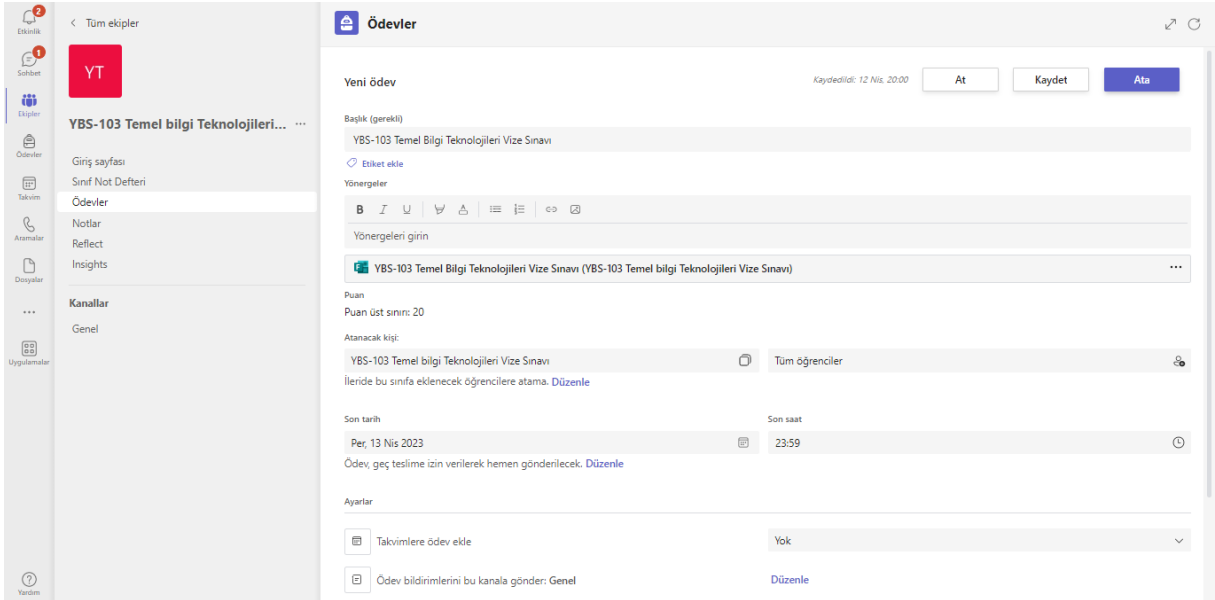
2
Etkinlik
1
Sohbet
Ekipler
Ödevler
Takvim
Aramalar
Dosyalar
...
Uygulamalar
Yardım

< Tüm ekipler

YT

YBS-103 Temel bilgi Teknolojileri... ···

Giriş sayfası
Sınıf Not Defteri
Ödevler
Notlar
Reflect
Insights

Kanallar
Genel

Ödevler

Yeni ödev

Kaydedildi: 12 Nis, 20:00
At
Kaydet
Ata

Başlık (gerekli)
YBS-103 Temel Bilgi Teknolojileri Vize Sınavı
Etiket ekle

Yönergeler
B I U
Yönergeleri girin

YBS-103 Temel Bilgi Teknolojileri Vize Sınavı (YBS-103 Temel bilgi Teknolojileri Vize Sınavı) ···

Puan
Puan üst sınırı: 20

Atanacak kişi:
YBS-103 Temel bilgi Teknolojileri Vize Sınavı
Tüm öğrenciler
İleride bu sınıfa eklenecek öğrencilere atama. Düzenle

Son tarih
Per, 13 Nis 2023
Son saat
23:59
Ödev, geç teslime izin verilerek hemen gönderilecek. Düzenle

Ayarlar

Takvimlere ödev ekle
Yok

Ödev bildirimlerini bu kanala gönder: Genel
Düzenle